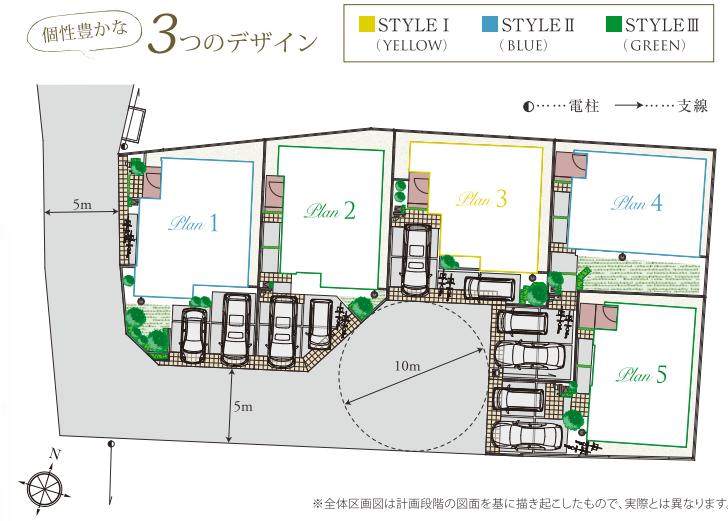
個性豊かな 3つのデザイン

STYLE I （YELLOW）
STYLE II （BLUE）
STYLE III （GREEN）

◐……電柱 ⟶……支線

5m

Plan 1

Plan 2

Plan 3

Plan 4

Plan 5

10m

5m

N

※全体区画図は計画段階の図面を基に描き起こしたもので、実際とは異なります。